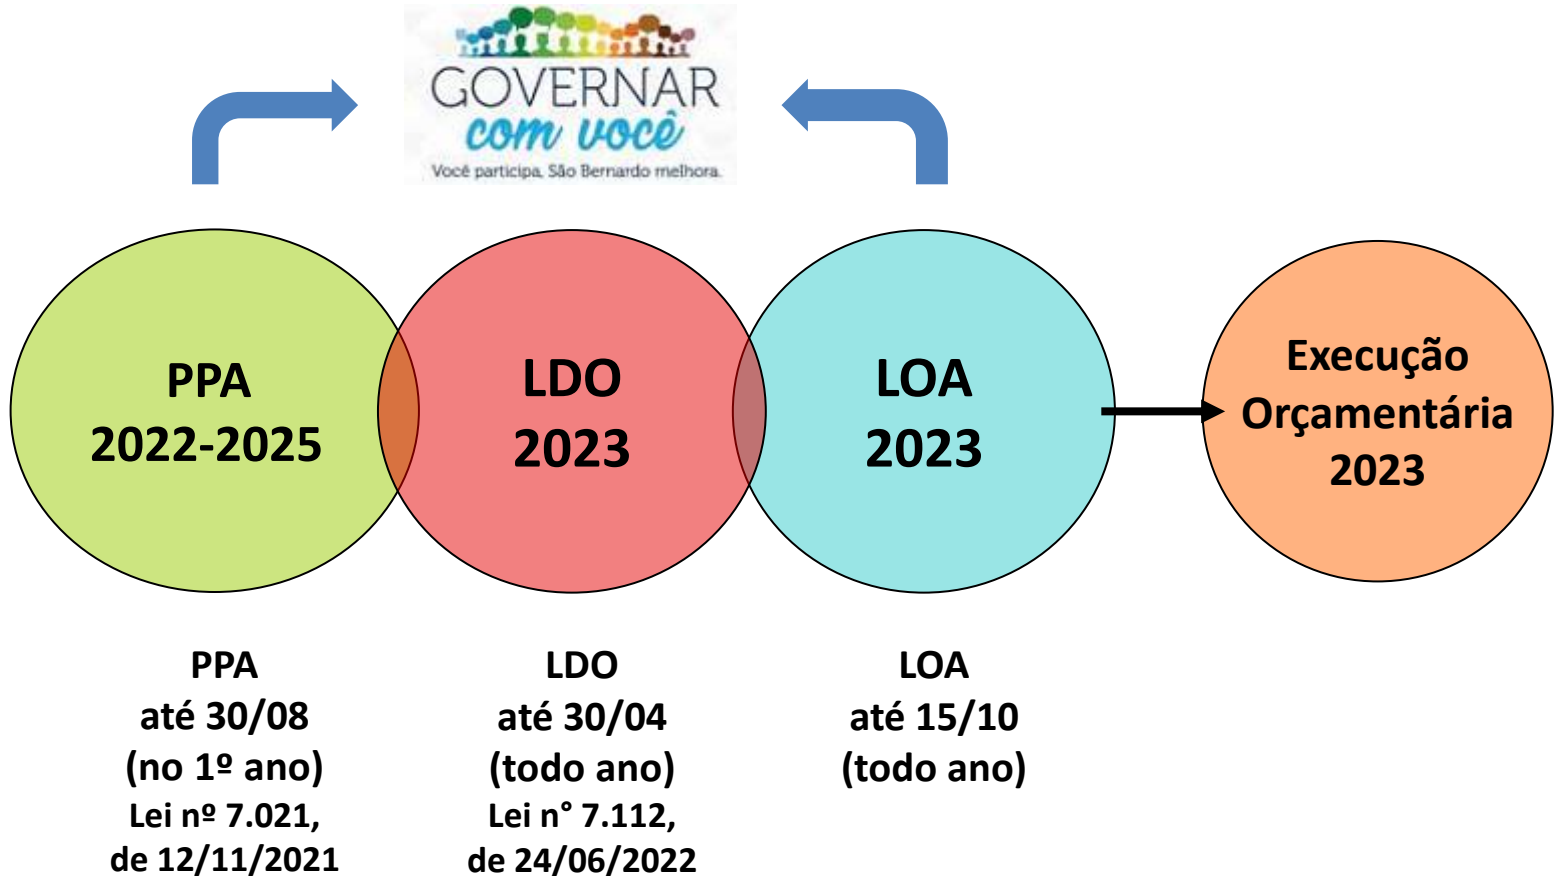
GOVERNAR
com você
Você participa, São Bernardo melhora.

PPA
2022-2025

LDO
2023

LOA
2023

Execução
Orçamentária
2023

PPA
até 30/08
(no 1º ano)
Lei nº 7.021,
de 12/11/2021

LDO
até 30/04
(todo ano)
Lei n° 7.112,
de 24/06/2022

LOA
até 15/10
(todo ano)